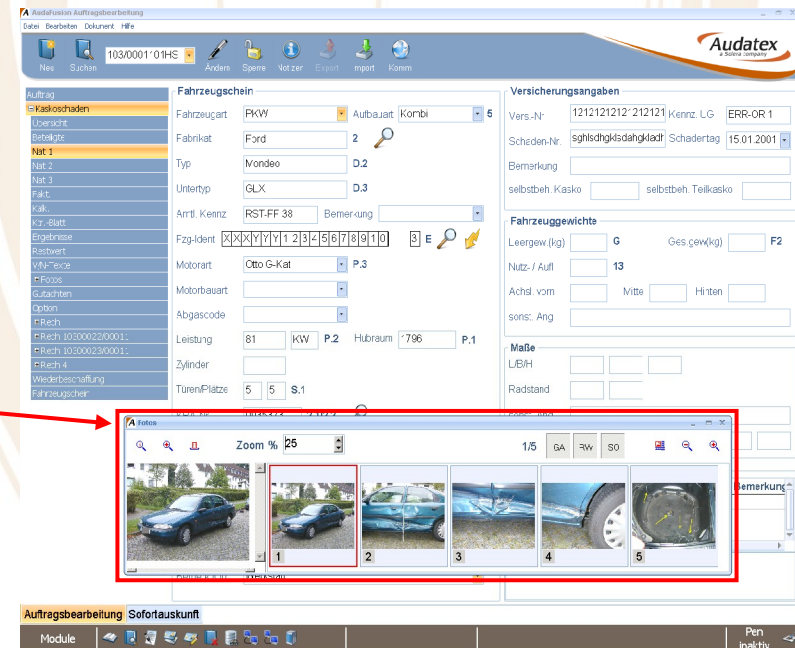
Audafusion Auftragsbearbeitung
Datei Bearbeiten Dokument Hilfe
Neu Suchen 103/0001´01HS Ändern Sperre Notizen Export Import Komm
Audatex
a Solera company

Auftrag
Kaskoschaden
Übersicht
Beteiligte
Nat 1
Nat 2
Nat 3
Fakt.
Kalk.
Kor.-Blatt
Ergebnisse
Restwert
VIN-Texte
Fotos
Gutachten
Option
Rech
Rech 10300022/00011
Rech 10300023/00011
Rech 4
Wiederbeschaffung
Fahrzeugschein

Fahrzeugschein
Fahrzeugart PKW Aufbauart Kombi 5
Fabrikat Ford 2
Typ Mondeo D.2
Untertyp GLX D.3
Amtl. Kennz. RST-FF 38 Bemerkung
Fzg-Ident X X X Y Y Y 1 2 3 4 5 6 7 8 9 1 0 3 E
Motorart Otto G-Kat P.3
Motorbauart
Abgascode
Leistung 81 KW P.2 Hubraum 1796 P.1
Zylinder
Türen/Plätze 5 5 S.1

Versicherungsangaben
Vers.-Nr. 1212121212´212121 Kennz. LG ERR-OR 1
Schaden-Nr. sghlsdhgklsdahgkladh Schadentag 15.01.2001
Bemerkung
selbstbeh. Kasko selbstbeh. Teilkasko

Fahrzeuggewichte
Leergew.(kg) G Ges.gew(kg) F2
Nutz- / Aufl 13
Achsl. vorn Mitte Hinten
sonst. Ang

Maße
L/B/H
Radstand

Fotos
Zoom % 25
1/5 GA RW SO
1 2 3 4 5
Bemerkung

Auftragsbearbeitung Sofortauskunft
Module
Pen inaktiv